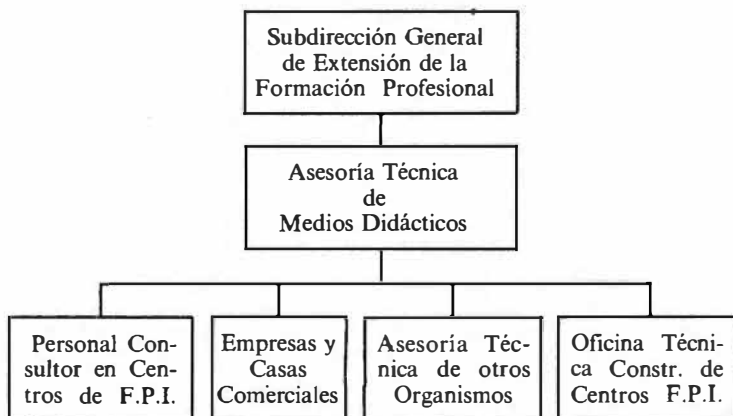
Subdirección General de Extensión de la Formación Profesional

Asesoría Técnica de Medios Didácticos

Personal Consultor en Centros de F.P.I.

Empresas y Casas Comerciales

Asesoría Técnica de otros Organismos

Oficina Técnica Constr. de Centros F.P.I.